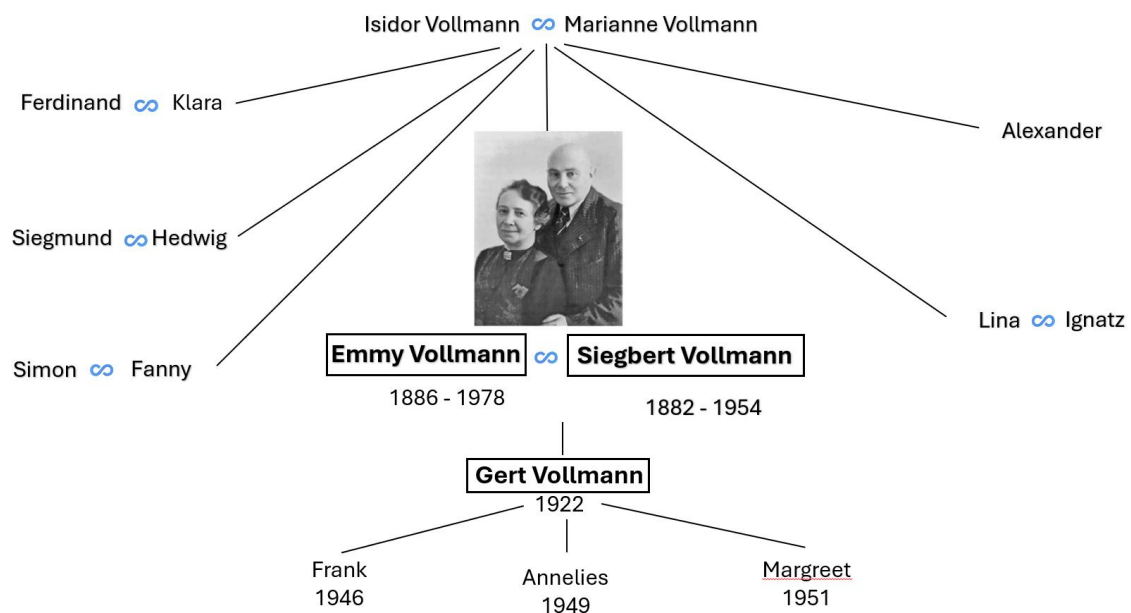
Isidor Vollmann ∞ Marianne Vollmann

Ferdinand ∞ Klara

Alexander

Siegmund ∞ Hedwig

Lina ∞ Ignatz

Simon ∞ Fanny

Emmy Vollmann ∞ Siegbert Vollmann

1886 - 1978

1882 - 1954

Gert Vollmann
1922

Frank
1946

Annelies
1949

Margreet
1951